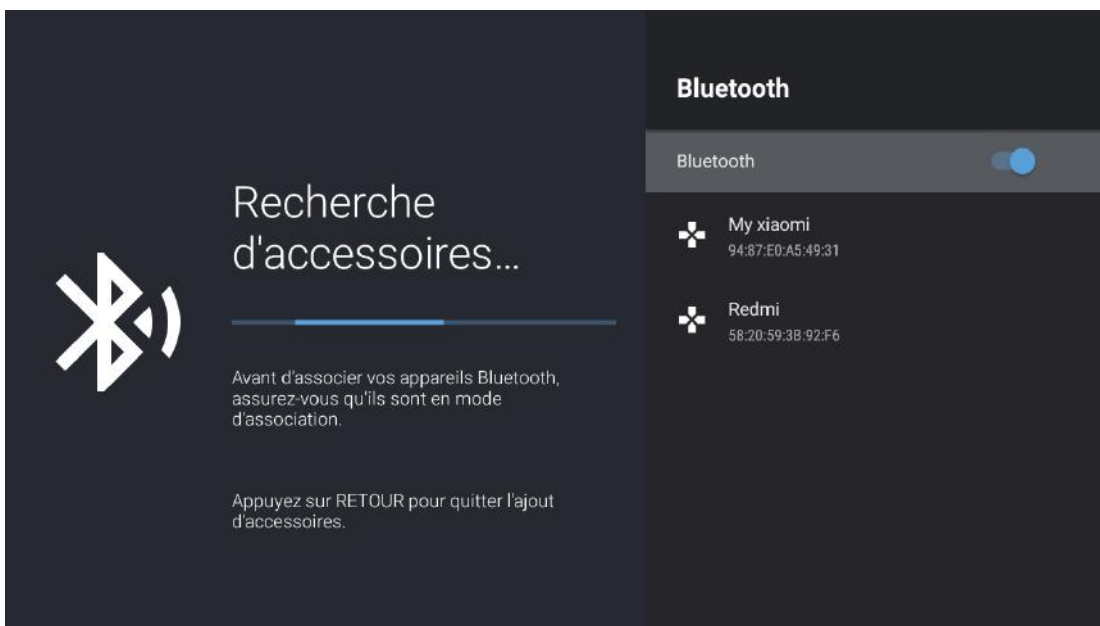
Recherche d'accessoires...

Avant d'associer vos appareils Bluetooth, assurez-vous qu'ils sont en mode d'association.

Appuyez sur RETOUR pour quitter l'ajout d'accessoires.

Bluetooth

Bluetooth

My xiaomi
94:87:E0:A5:49:31

Redmi
58:20:59:3B:92:F6